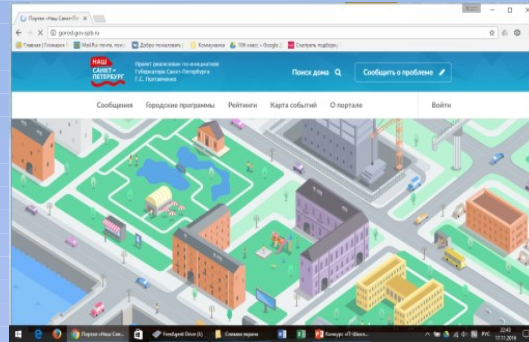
Портал «Наш Санкт-Пе

gorod.gov.spb.ru

Главная | Гимназия | Mail.Ru: почта, поиск | Добро пожаловать | Компьютеры | 10б класс « Google | Смотреть подборки

НАШ САНКТ-ПЕТЕРБУРГ

Проект реализован по инициативе Губернатора Санкт-Петербурга Г.С. Полтавченко

Поиск дома

Сообщить о проблеме

Сообщения Городские программы Рейтинги Карта событий О портале

Войти

Портал «Наш Сан...

FreeAgent Drive (L)

Снимок экрана

Конкурс «IT-Школа...

РУС

22:43

17.11.2016